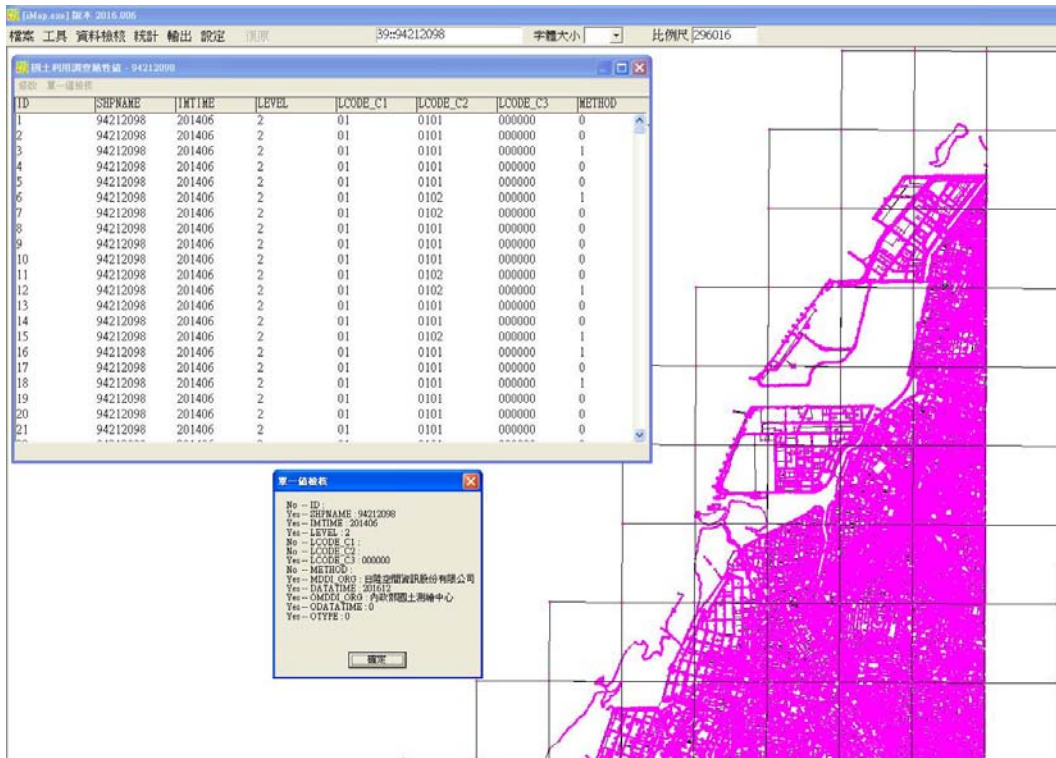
[iMap.exe] 版本 2016.006

檔案 工具 資料檢核 統計 輸出 設定 復原 39::94212098 字體大小 比例尺 296016

國土利用調查屬性值 - 94212098

修改 單一值檢核

| ID | SHPNAME | IMTIME | LEVEL | LCODE_C1 | LCODE_C2 | LCODE_C3 | METHOD |
|---|---|---|---|---|---|---|---|
| 1 | 94212098 | 201406 | 2 | 01 | 0101 | 000000 | 0 |
| 2 | 94212098 | 201406 | 2 | 01 | 0101 | 000000 | 0 |
| 3 | 94212098 | 201406 | 2 | 01 | 0101 | 000000 | 1 |
| 4 | 94212098 | 201406 | 2 | 01 | 0101 | 000000 | 0 |
| 5 | 94212098 | 201406 | 2 | 01 | 0101 | 000000 | 0 |
| 6 | 94212098 | 201406 | 2 | 01 | 0102 | 000000 | 1 |
| 7 | 94212098 | 201406 | 2 | 01 | 0102 | 000000 | 0 |
| 8 | 94212098 | 201406 | 2 | 01 | 0101 | 000000 | 0 |
| 9 | 94212098 | 201406 | 2 | 01 | 0101 | 000000 | 0 |
| 10 | 94212098 | 201406 | 2 | 01 | 0101 | 000000 | 0 |
| 11 | 94212098 | 201406 | 2 | 01 | 0102 | 000000 | 0 |
| 12 | 94212098 | 201406 | 2 | 01 | 0102 | 000000 | 1 |
| 13 | 94212098 | 201406 | 2 | 01 | 0101 | 000000 | 0 |
| 14 | 94212098 | 201406 | 2 | 01 | 0101 | 000000 | 0 |
| 15 | 94212098 | 201406 | 2 | 01 | 0102 | 000000 | 1 |
| 16 | 94212098 | 201406 | 2 | 01 | 0101 | 000000 | 1 |
| 17 | 94212098 | 201406 | 2 | 01 | 0101 | 000000 | 0 |
| 18 | 94212098 | 201406 | 2 | 01 | 0101 | 000000 | 1 |
| 19 | 94212098 | 201406 | 2 | 01 | 0101 | 000000 | 0 |
| 20 | 94212098 | 201406 | 2 | 01 | 0101 | 000000 | 0 |
| 21 | 94212098 | 201406 | 2 | 01 | 0101 | 000000 | 0 |

單一值檢核

No -- ID :
Yes -- SHPNAME : 94212098
Yes -- IMTIME : 201406
Yes -- LEVEL : 2
No -- LCODE_C1 :
No -- LCODE_C2 :
Yes -- LCODE_C3 : 000000
No -- METHOD :
Yes -- MDDI_ORG : 自強空間資訊股份有限公司
Yes -- DATATIME : 201612
Yes -- OMDDI_ORG : 內政部國土測繪中心
Yes -- ODATATIME : 0
Yes -- OTYPE : 0

確定